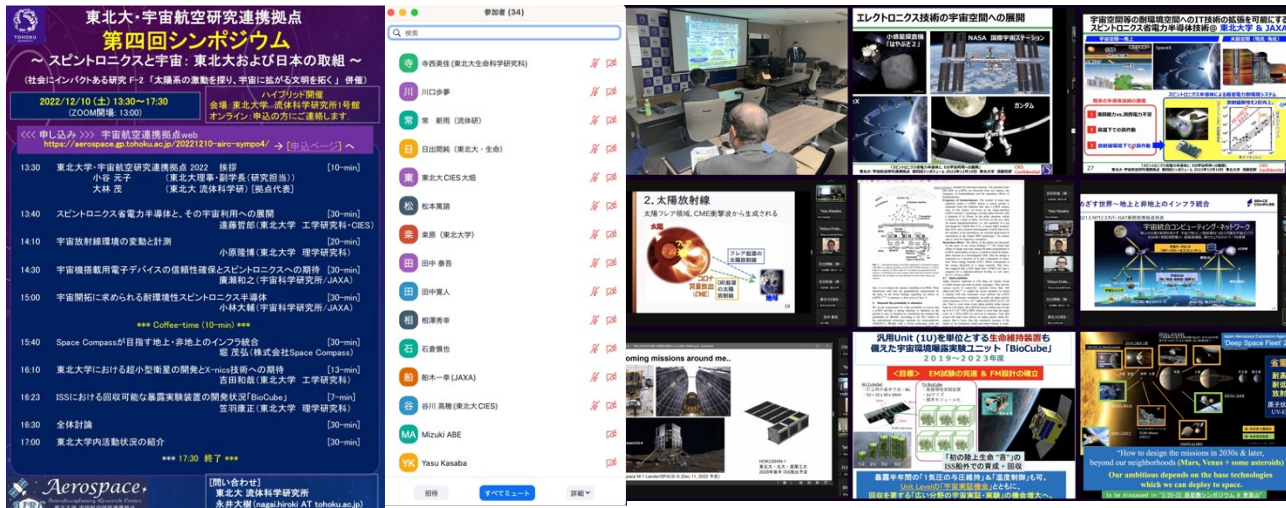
TOHOKU

東北大・宇宙航空研究連携拠点
第四回シンポジウム
〜 スピントロニクスと宇宙：東北大および日本の取組 〜
（社会にインパクトある研究 F-2「太陽系の激動を探り、宇宙に拡がる文明を拓く」併催）

2022/12/10（土）13:30〜17:30
（ZOOM開場：13:00）

ハイブリッド開催
会場：東北大学 流体科学研究所1号館
オンライン：申込の方にご連絡します

<<< 申し込み >>> 宇宙航空連携拠点web
https://aerospace.gp.tohoku.ac.jp/20221210-airc-sympo4/ → [申込ページ]

| | | |
|---|---|---|
| 13:30 | 東北大学・宇宙航空研究連携拠点 2022 挨拶 小谷 元子 （東北大理事・副学長(研究担当)） 大林 茂 （東北大 流体科学研）[拠点代表] | [10-min] |
| 13:40 | スピントロニクス省電力半導体と、その宇宙利用への展開 遠藤哲郎（東北大学 工学研究科・CIES） | [30-min] |
| 14:10 | 宇宙放射線環境の変動と計測 小原隆博（東北大学 理学研究科） | [20-min] |
| 14:30 | 宇宙機搭載用電子デバイスの信頼性確保とスピントロニクスへの期待 廣瀬和之（宇宙科学研究所/JAXA） | [30-min] |
| 15:00 | 宇宙開拓に求められる耐環境性スピントロニクス半導体 小林大輔（宇宙科学研究所/JAXA） | [30-min] |

*** Coffee-time (10-min) ***

| | | |
|---|---|---|
| 15:40 | Space Compassが目指す地上・非地上のインフラ統合 堀 茂弘（株式会社Space Compass） | [30-min] |
| 16:10 | 東北大学における超小型衛星の開発とX-nics技術への期待 吉田和哉（東北大学 工学研究科） | [13-min] |
| 16:23 | ISSにおける回収可能な暴露実験装置の開発状況「BioCube」 笠羽康正（東北大学 理学研究科） | [7-min] |
| 16:30 | 全体討論 | [30-min] |
| 17:00 | 東北大学内活動状況の紹介 | [30-min] |

*** 17:30 終了 ***

Aerospace
[問い合わせ]
東北大 流体科学研究所
永井大樹 (nagai.hiroki AT tohoku.ac.jp)

参加者 (34)
検索
寺 寺西美佳（東北大生命科学研究科）
川 川口歩夢
常 常 新雨（流体研）
日 日出間純（東北大・生命）
東 東北大CIES大畑
松 松本篤諮
桑 桑原（東北大学）
田 田中 泰吾
田 田中寛人
相 相澤秀幸
石 石倉慎也
船 船木一幸(JAXA)
谷 谷川 高穂(東北大CIES)
MA Mizuki ABE
YK Yasu Kasaba
招待 すべてミュート 詳細

エレクトロニクス技術の宇宙空間への展開
小惑星探査機「はやぶさ2」 NASA 国際宇宙ステーション
ガンダム

宇宙空間等の耐環境宇宙へのIT技術の拡張を可能にする スピントロニクス省電力半導体技術@東北大学 & JAXA

2. 太陽放射線
太陽フレア領域、CME衝撃波から生成される
太陽 フレア粒子の太陽放射線 CME起源の太陽放射線 コロナ質量放出(CME) 地球

宇宙統合コンピューティング・ネットワーク

oming missions around me..

汎用Unit（1U）を単位とする生命維持装置を備えた宇宙環境曝露実験ユニット「BioCube」
2019〜2023年度
<目標> EM試験の完遂 & FM設計の確立
「初の陸上生命"苔"」の ISS船外での育成＋回収

"How to design the missions in 2030s & later, beyond our neighborhoods (Mars, Venus + some asteroids)
Our ambitions depend on the base technologies which we can deploy to space.
Deep Space Fleet